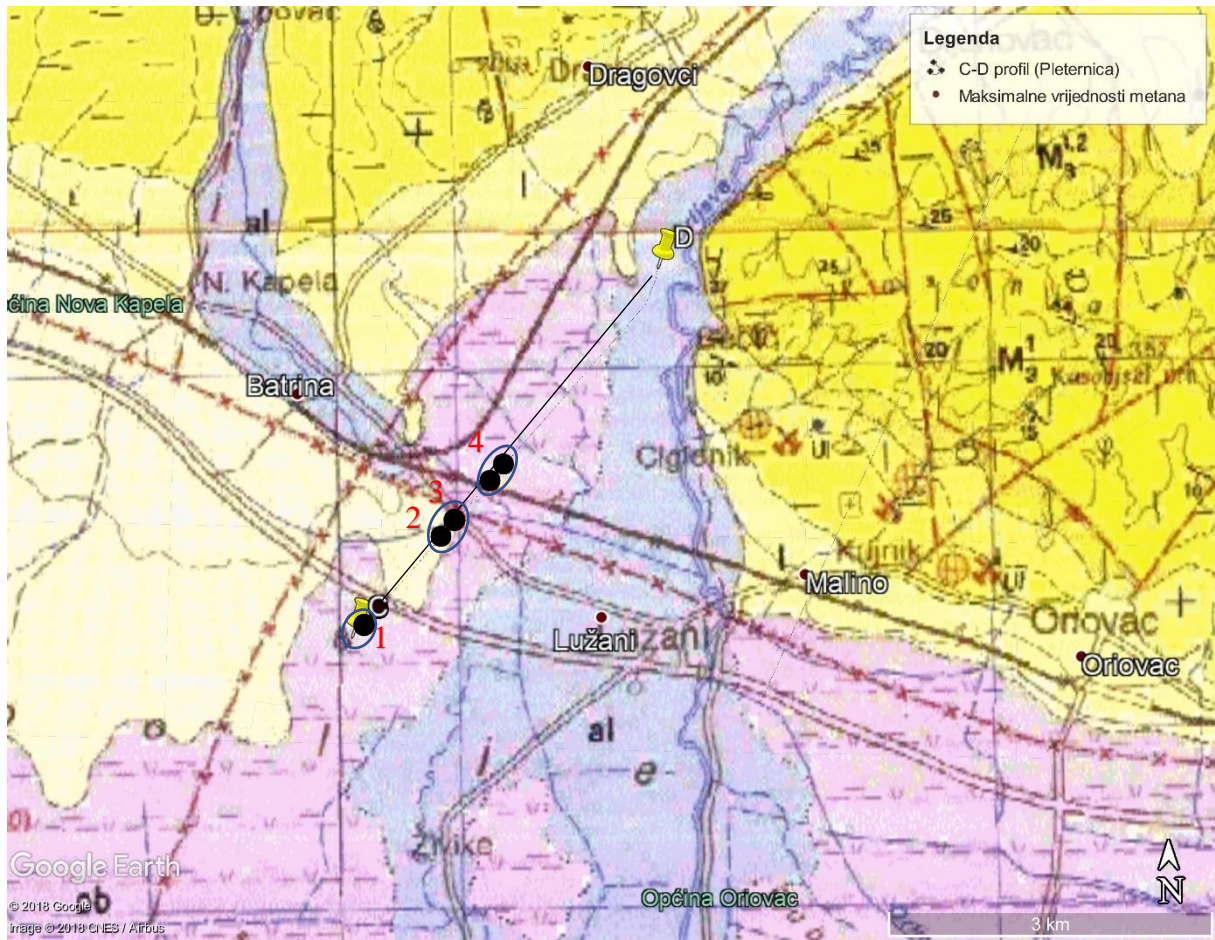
Legenda
C-D profil (Pleternica)
Maksimalne vrijednosti metana

Dragovci
D
N. Kapela
al
ćina Nova Kapela
Batrina
$M_3^{1,2}$
$M_3^1$
Cigiènik
4
3
2
1
Malino
Lužani
Oriovac
Oriovac
al
Živike
Google Earth
© 2018 Google
Image © 2018 CNES / Airbus
Općina Oriovac
3 km
N